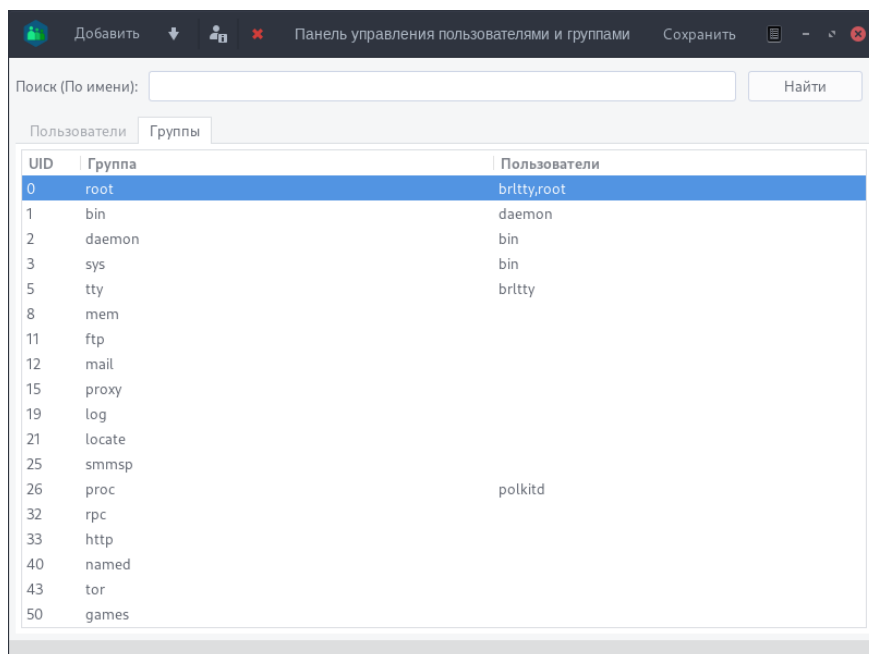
Добавить Панель управления пользователями и группами Сохранить

Поиск (По имени): Найти

Пользователи Группы

| UID | Группа | Пользователи |
|---|---|---|
| 0 | root | brltty,root |
| 1 | bin | daemon |
| 2 | daemon | bin |
| 3 | sys | bin |
| 5 | tty | brltty |
| 8 | mem | |
| 11 | ftp | |
| 12 | mail | |
| 15 | proxy | |
| 19 | log | |
| 21 | locate | |
| 25 | smmsp | |
| 26 | proc | polkitd |
| 32 | rpc | |
| 33 | http | |
| 40 | named | |
| 43 | tor | |
| 50 | games | |